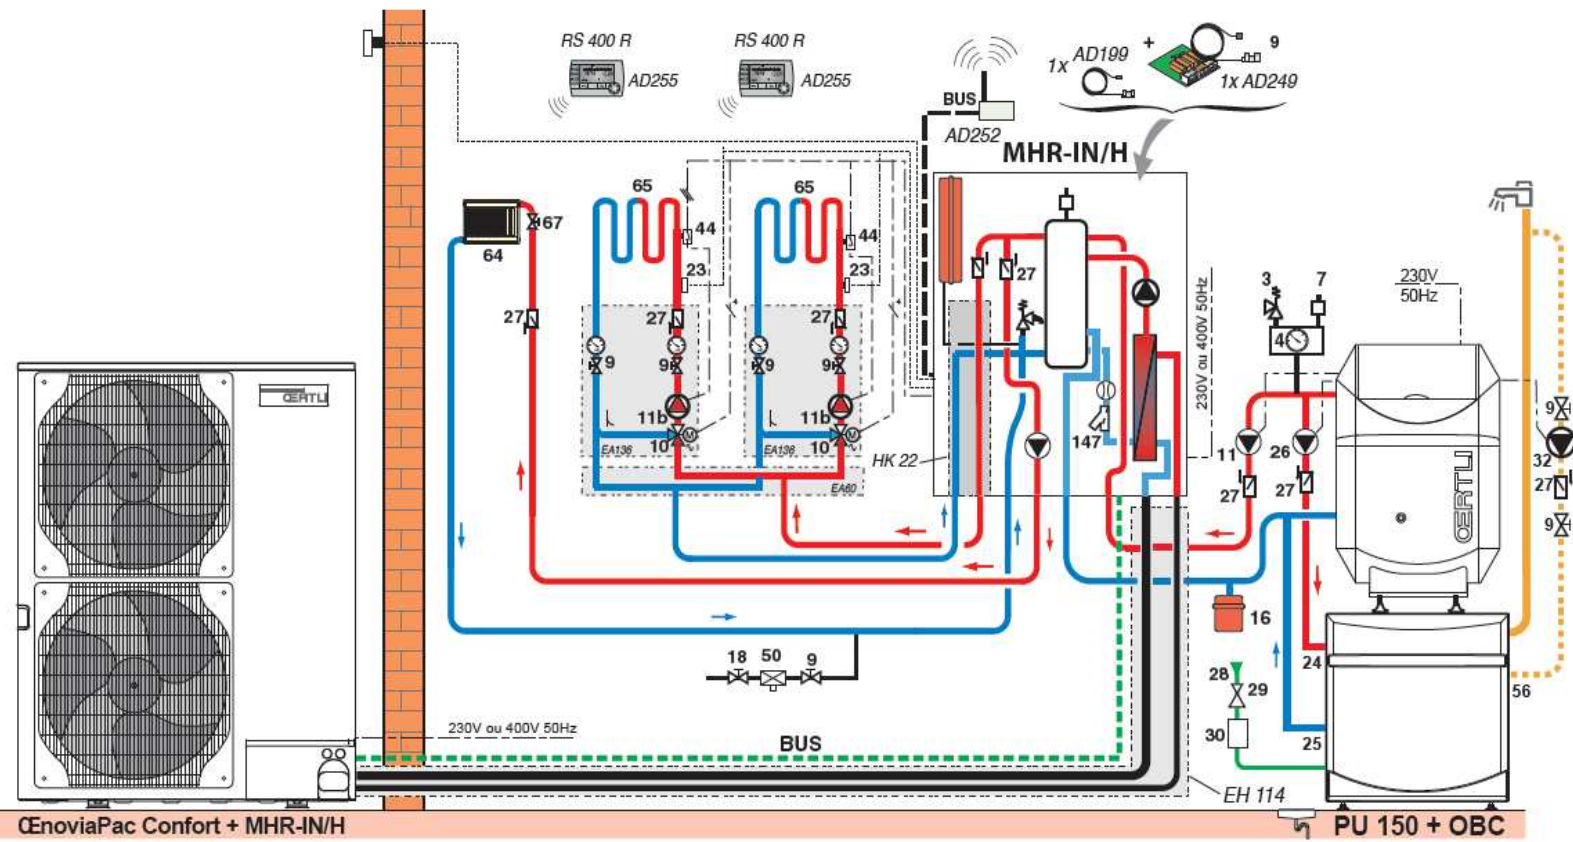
RS 400 R
AD255
RS 400 R
AD255
BUS
AD252
1x AD199
+
9
1x AD249
MHR-IN/H
65
65
67
64
44
44
23
23
27
27
27
27
27
9
9
9
9
11b
11b
10
10
EA136
EA136
EA60
HK 22
147
230V ou 400V 50Hz
3
7
4
230V
50Hz
11
26
27
27
9
32
27
9
16
18
50
9
28
29
30
24
25
56
230V ou 400V 50Hz
BUS
EH 114
ŒRTLI
ŒRTLI
ŒRTLI
ŒenoviaPac Confort + MHR-IN/H
PU 150 + OBC